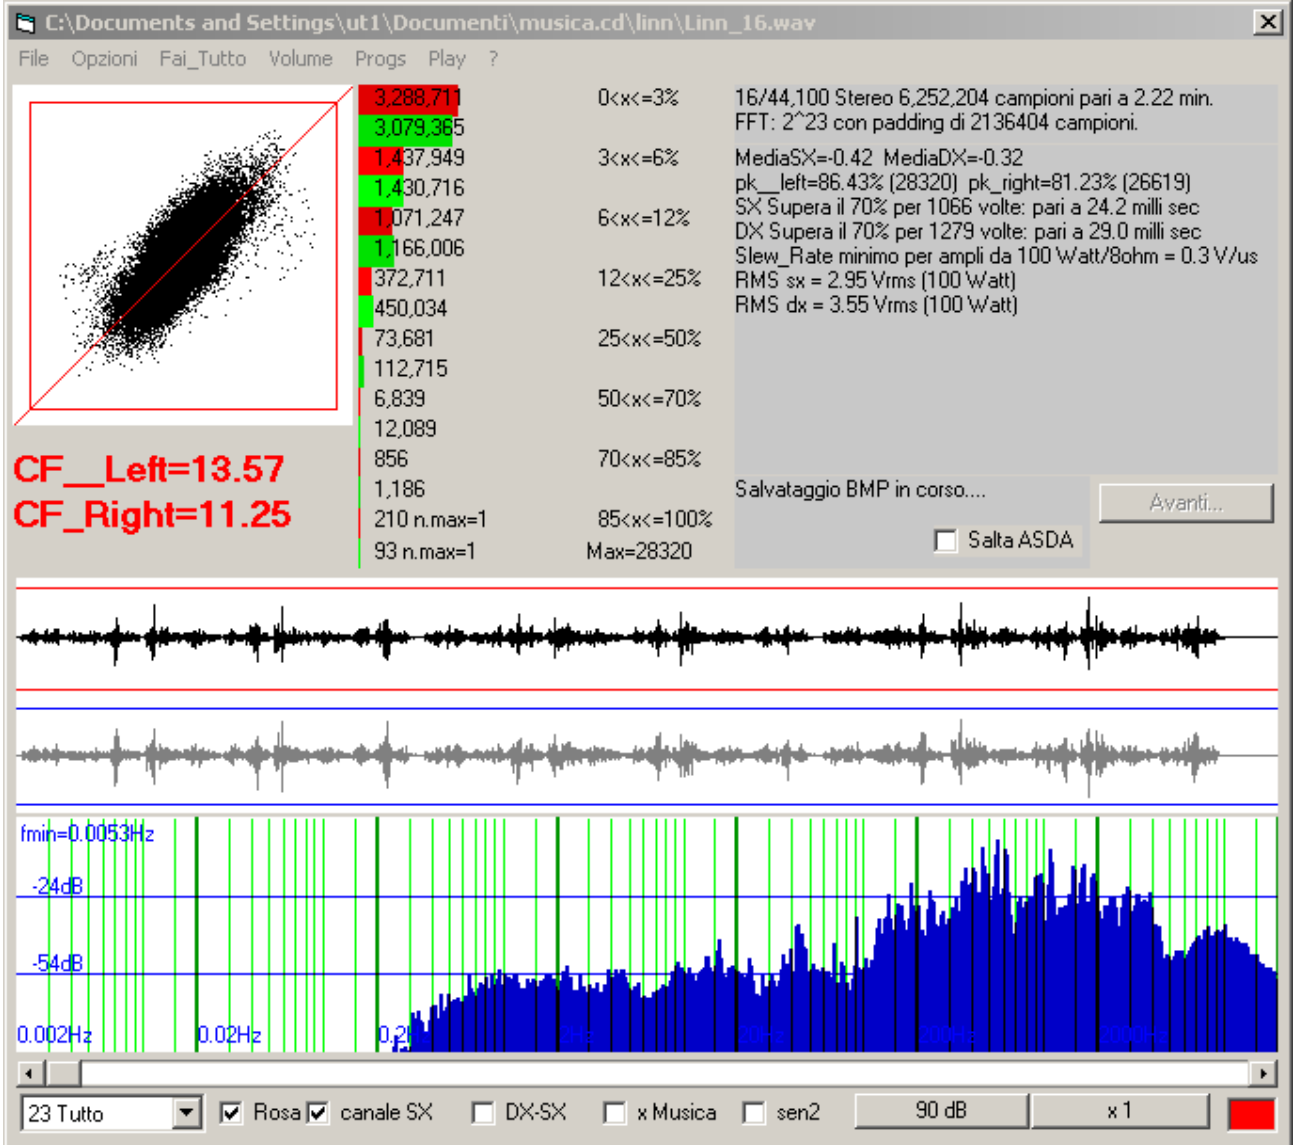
C:\Documents and Settings\ut1\Documenti\musica.cd\linn\Linn_16.wav

File Opzioni Fai_Tutto Volume Progs Play ?

| | | |
|---|---|---|
| 3,288,711 | 0<x<=3% | |
| 3,079,365 | | |
| 1,437,949 | 3<x<=6% | |
| 1,430,716 | | |
| 1,071,247 | 6<x<=12% | |
| 1,166,006 | | |
| 372,711 | 12<x<=25% | |
| 450,034 | | |
| 73,681 | 25<x<=50% | |
| 112,715 | | |
| 6,839 | 50<x<=70% | |
| 12,089 | | |
| 856 | 70<x<=85% | |
| 1,186 | | |
| 210 n.max=1 | 85<x<=100% | |
| 93 n.max=1 | Max=28320 | |

16/44,100 Stereo 6,252,204 campioni pari a 2.22 min.
FFT: 2^23 con padding di 2136404 campioni.

MediaSX=-0.42 MediaDX=-0.32
pk__left=86.43% (28320) pk_right=81.23% (26619)
SX Supera il 70% per 1066 volte: pari a 24.2 milli sec
DX Supera il 70% per 1279 volte: pari a 29.0 milli sec
Slew_Rate minimo per ampli da 100 Watt/8ohm = 0.3 V/us
RMS sx = 2.95 Vrms (100 Watt)
RMS dx = 3.55 Vrms (100 Watt)

CF__Left=13.57
CF_Right=11.25

Salvataggio BMP in corso....

Avanti...

Salta ASDA

fmin=0.0053Hz
-24dB
-54dB
0.002Hz
0.02Hz
0.2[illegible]

23 Tutto
Rosa
canale SX
DX-SX
x Musica
sen2
90 dB
x 1